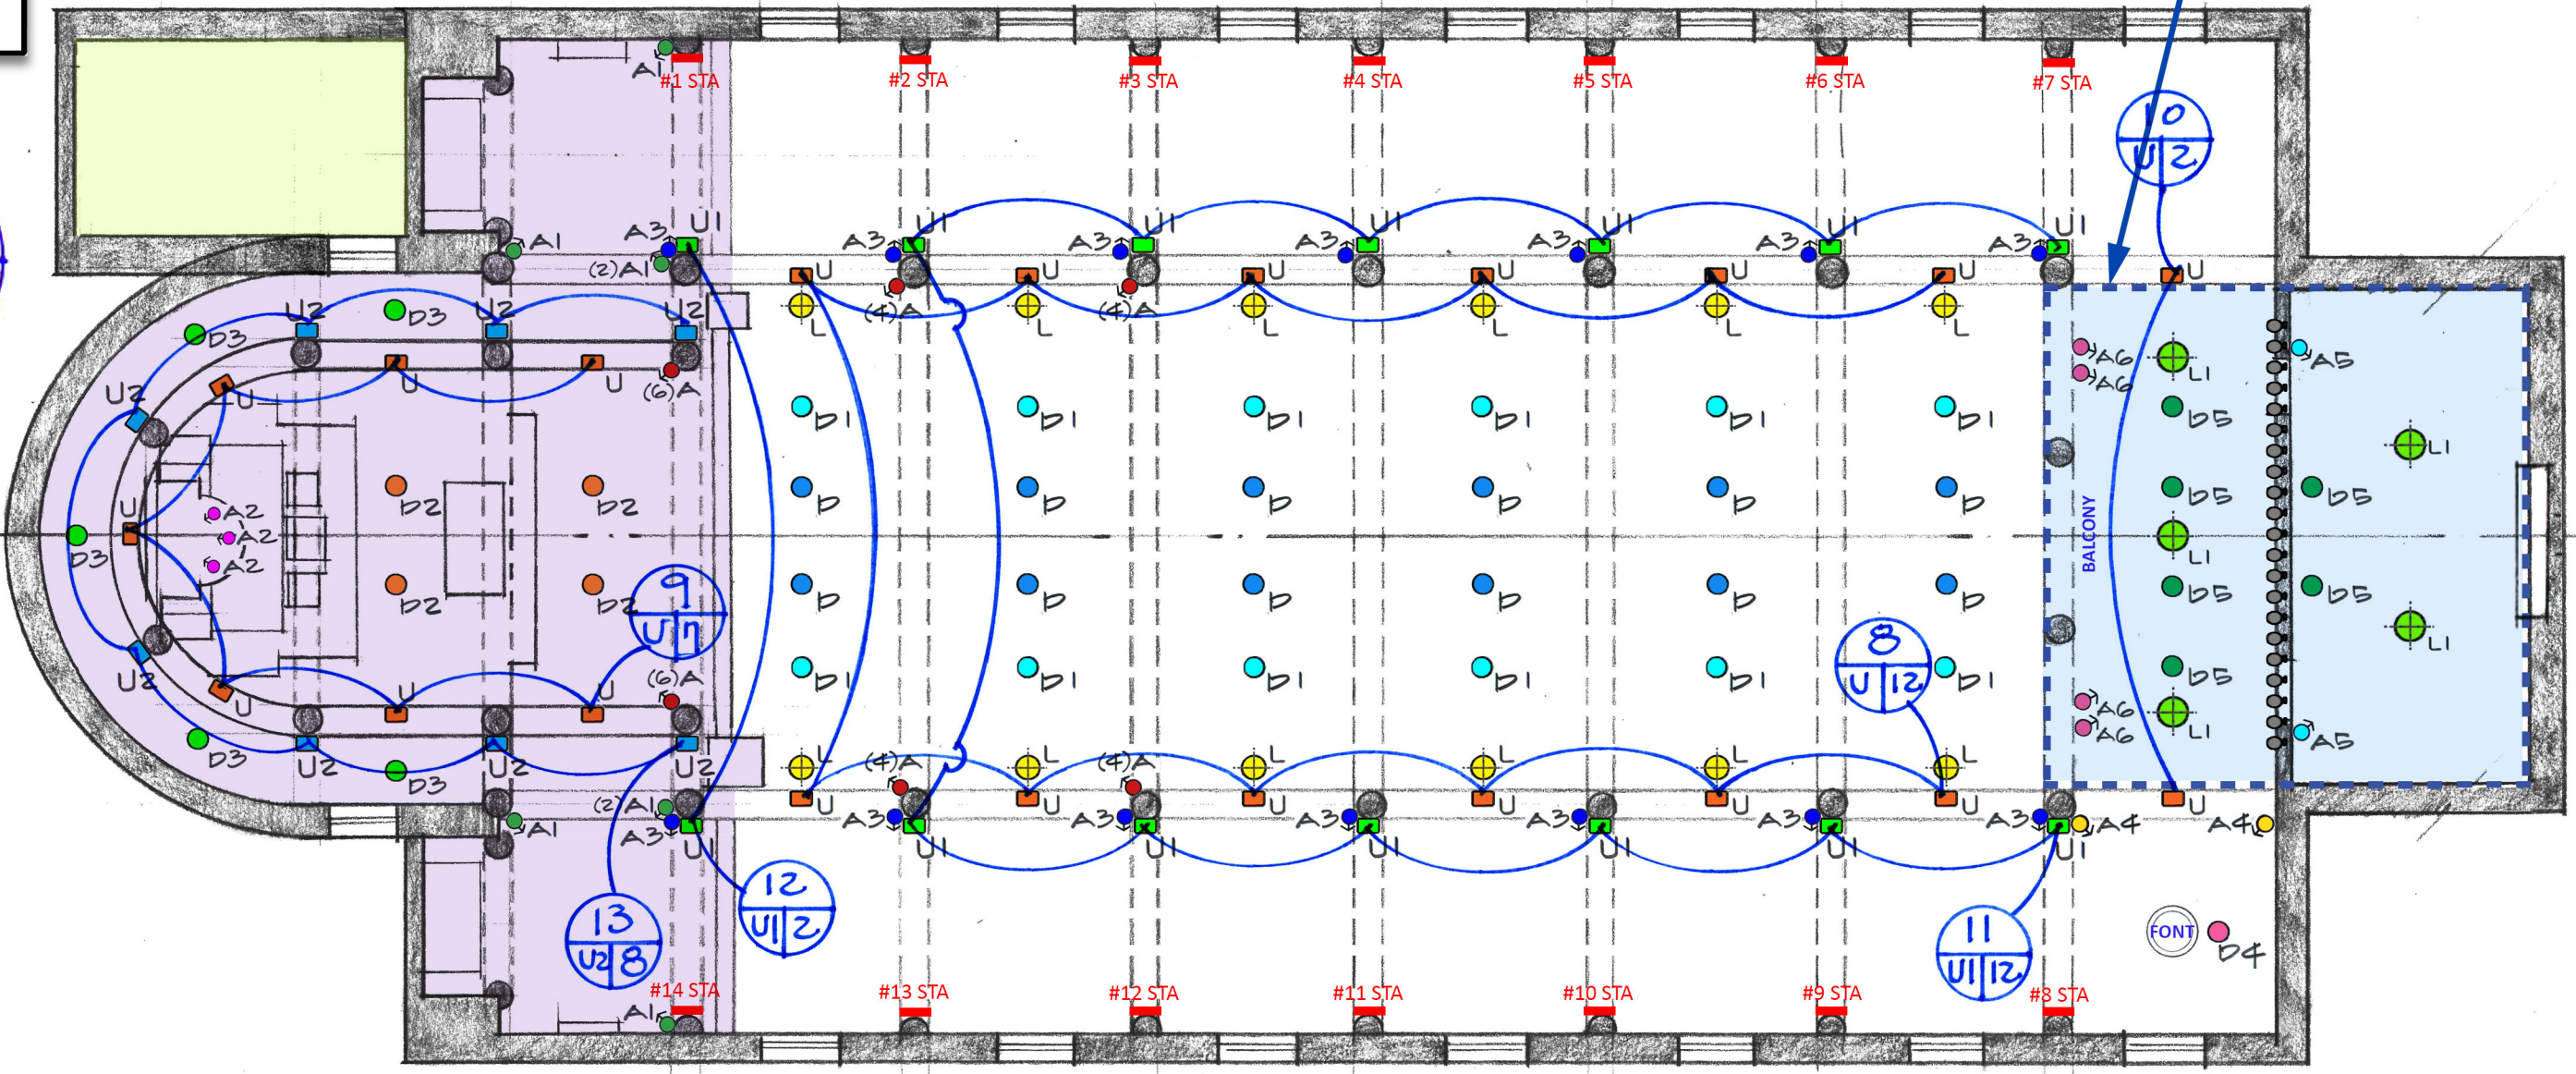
#1 STA
#2 STA
#3 STA
#4 STA
#5 STA
#6 STA
#7 STA

A1
A1
(2)A1
A3
U1
A3
U1
A3
U1
A3
U1
A3
U1
A3
U1
A3
U1

10
U
2

U
U
U
U
U
U
U
U

L
(4)A
L
(4)A
L
L
L
L
L

U2
D3
U2
U2
D3
U
U
(6)A
U2
U
D3

A6
A6
L1
A5
D5
L1

D1
D1
D1
D1
D1
D1

D2
D2

D
D
D
D
D
D

U
A2
A2
A2
D3

BALCONY
D5
L1
D5
D5
L1
D5
D2
D2

D
D
D
D
D
D

9
U
11

8
U
12

D1
D1
D1
D1
D1
D1
D5
L1

U2
U
(6)A
U
U
U
A6
A6
L1
A5

D3
U2
U2
D3
U2

(4)A
L
L
(4)A
L
L
L
L
L

U
U
U
U
U
U
U
U
U

(2)A1
A1
A3
U
A3
U1
A3
U1
A3
U1
A3
U1
A3
U1
A3
U1
A4
A4

12
U1
2

13
U2
8

11
U1
12

FONT
D4

#14 STA
#13 STA
#12 STA
#11 STA
#10 STA
#9 STA
#8 STA
A1